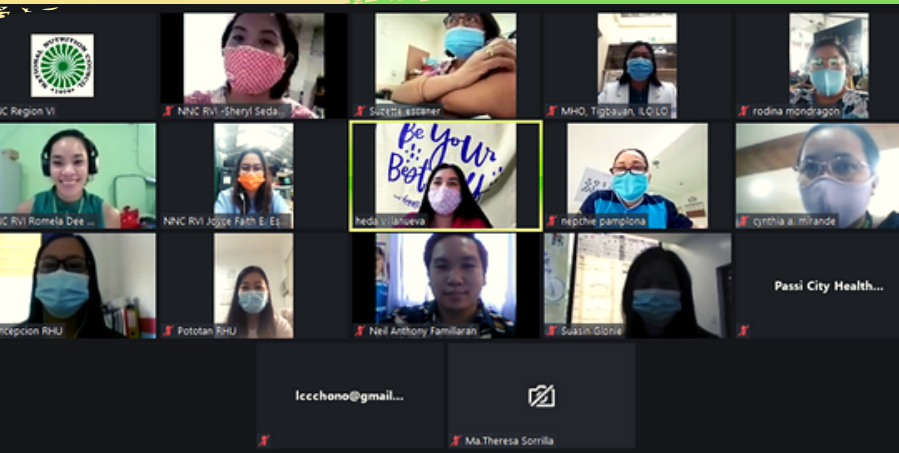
NC Region VI
NNC RVI -Sheryl Seda...
Suzette ascaner
MHO, Tigbauan, ILOILO
rodina mondragon
NC RVI Romela Dee ...
NNC RVI Jojce Faith E. Es...
Be Your Best
heda Villanueva
nephie pamplona
cynthia a. mirande
ncepcion RHU
Pototan RHU
Neil Anthony Familiaran
Suasin Glonie
Passi City Health...
lccchono@gmail....
Ma.Theresa Sorrilla